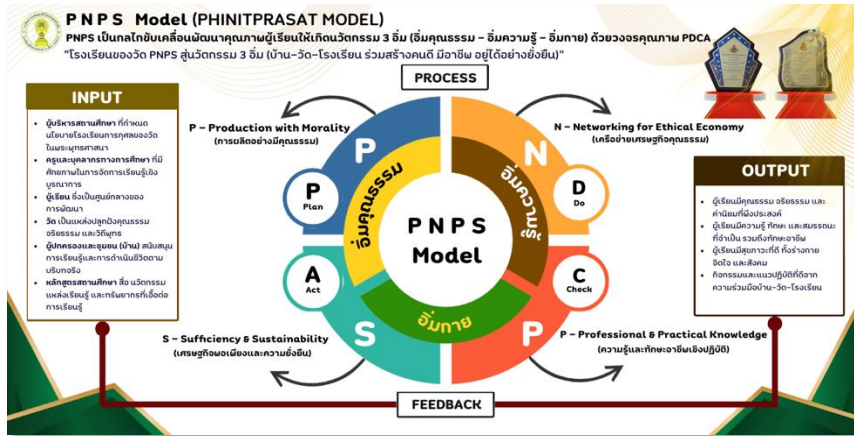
P N P S Model (PHINITPRASAT MODEL)

PNPS เป็นกลไกขับเคลื่อนพัฒนาคุณภาพผู้เรียนให้เกิดนวัตกรรม 3 อิ่ม (อิ่มคุณธรรม – อิ่มความรู้ – อิ่มกาย) ด้วยวงจรคุณภาพ PDCA

"โรงเรียนของวัด PNPS สู่นวัตกรรม 3 อิ่ม (บ้าน–วัด–โรงเรียน ร่วมสร้างคนดี มีอาชีพ อยู่ได้อย่างยั่งยืน)"

PROCESS

INPUT

ผู้บริหารสถานศึกษา ที่กำหนดนโยบายโรงเรียนการกุศลของวัดในพระพุทธศาสนา

ครูและบุคลากรทางการศึกษา ที่มีศักยภาพในการจัดการเรียนรู้เชิงบูรณาการ

ผู้เรียน ซึ่งเป็นศูนย์กลางของการพัฒนา

วัด เป็นแหล่งปลูกฝังคุณธรรม จริยธรรม และวัฒนธรรม

ผู้ปกครองและชุมชน (บ้าน) สนับสนุนการเรียนรู้และการดำเนินชีวิตตามบริบทจริง

หลักสูตรสถานศึกษา สื่อ นวัตกรรม แหล่งเรียนรู้ และทรัพยากรที่เอื้อต่อการเรียนรู้

P – Production with Morality
(การผลิตอย่างมีคุณธรรม)

N – Networking for Ethical Economy
(เครือข่ายเศรษฐกิจคุณธรรม)

P
Plan

อิ่มคุณธรรม

N

อิ่มความรู้

D
Do

P N P S
Model

A
Act

C
Check

อิ่มกาย

S

P

OUTPUT

ผู้เรียนมีคุณธรรม จริยธรรม และค่านิยมที่พึงประสงค์

ผู้เรียนมีความรู้ ทักษะ และสมรรถนะที่จำเป็น รวมถึงทักษะอาชีพ

ผู้เรียนมีสุขภาวะที่ดี ทั้งร่างกาย จิตใจ และสังคม

กิจกรรมและแนวปฏิบัติที่ดีจากความร่วมมือบ้าน–วัด–โรงเรียน

S – Sufficiency & Sustainability
(เศรษฐกิจพอเพียงและความยั่งยืน)

P – Professional & Practical Knowledge
(ความรู้และทักษะอาชีพเชิงปฏิบัติ)

FEEDBACK